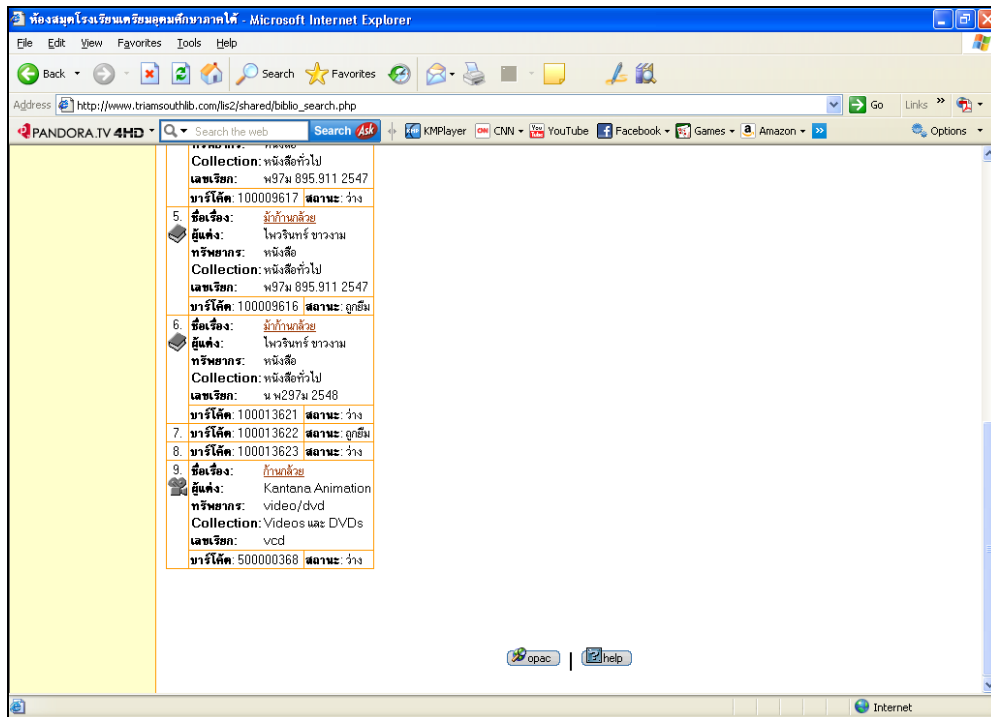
ห้องสมุดโรงเรียนเตรียมอุดมศึกษาภาคใต้ - Microsoft Internet Explorer

File Edit View Favorites Tools Help

Back Search Favorites

Address http://www.triamsouthlib.com/lis2/shared/biblio_search.php Go Links

PANDORA.TV 4HD Search the web Search Ask KMPlayer CNN YouTube Facebook Games Amazon Options

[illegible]
Collection: หนังสือทั่วไป
เลขเรียก: พ97ม 895.911 2547
บาร์โค้ด: 100009617 สถานะ: ว่าง

5. ชื่อเรื่อง: ม้าก้านกล้วย
ผู้แต่ง: ไพวรินทร์ ขาวงาม
ทรัพยากร: หนังสือ
Collection: หนังสือทั่วไป
เลขเรียก: พ97ม 895.911 2547
บาร์โค้ด: 100009616 สถานะ: ถูกยืม

6. ชื่อเรื่อง: ม้าก้านกล้วย
ผู้แต่ง: ไพวรินทร์ ขาวงาม
ทรัพยากร: หนังสือ
Collection: หนังสือทั่วไป
เลขเรียก: น พ297ม 2548
บาร์โค้ด: 100013621 สถานะ: ว่าง

7. บาร์โค้ด: 100013622 สถานะ: ถูกยืม

8. บาร์โค้ด: 100013623 สถานะ: ว่าง

9. ชื่อเรื่อง: ก้านกล้วย
ผู้แต่ง: Kantana Animation
ทรัพยากร: video/dvd
Collection: Videos และ DVDs
เลขเรียก: vcd
บาร์โค้ด: 500000368 สถานะ: ว่าง

opac | help

Internet